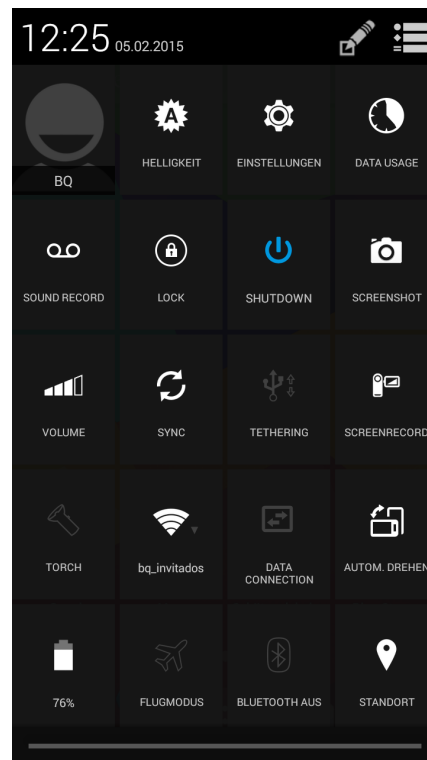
12:25 05.02.2015

BQ

HELLIGKEIT

EINSTELLUNGEN

DATA USAGE

SOUND RECORD

LOCK

SHUTDOWN

SCREENSHOT

VOLUME

SYNC

TETHERING

SCREENRECORD

TORCH

bq_invitados

DATA CONNECTION

AUTOM. DREHEN

76%

FLUGMODUS

BLUETOOTH AUS

STANDORT